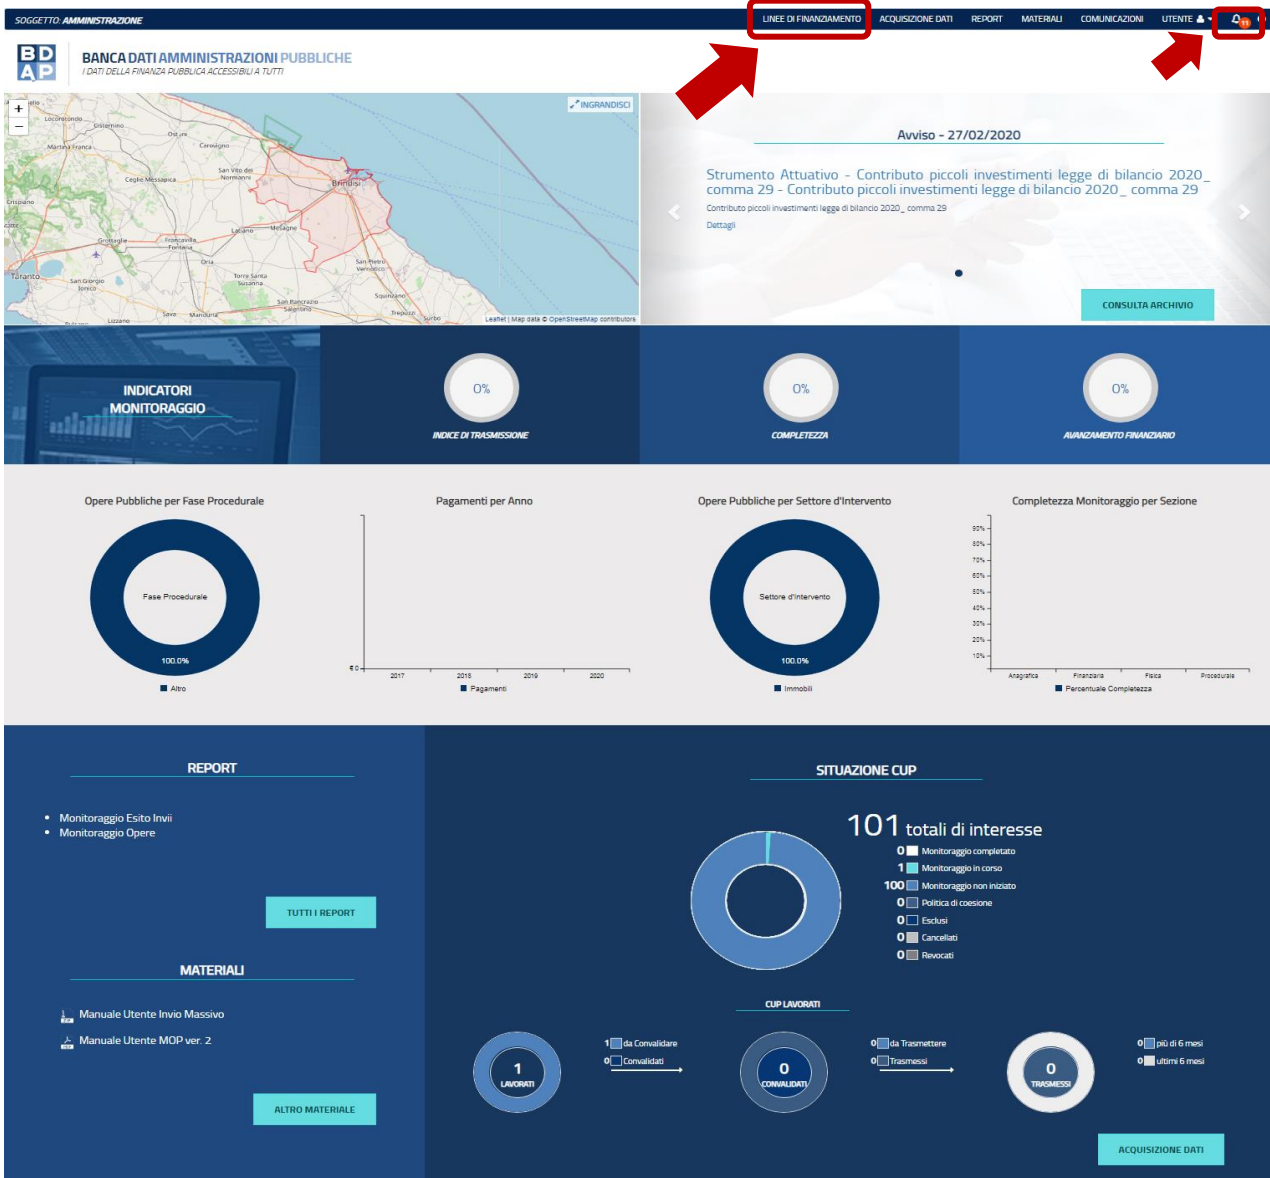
SOGGETTO: AMMINISTRAZIONE

LINEE DI FINANZIAMENTO ACQUISIZIONE DATI REPORT MATERIALI COMUNICAZIONI UTENTE

BD AP BANCA DATI AMMINISTRAZIONI PUBBLICHE
I DATI DELLA FINANZA PUBBLICA ACCESSIBILI A TUTTI

INGRANDISCI

Locorotondo Cisternino Ostuni Martina Franca Carovigno Ceglie Messapica San Vito dei Normanni Brindisi Crispiano Latiano Mesagne Grottaglie Francavilla Fontana Oria Taranto San Giorgio Ionico Torre Santa Susanna San Pietro Vernotico Squinzano San Pancrazio Salentino Manduria Sava Lizzano Trepuzzi Surbo

Leaflet | Map data © OpenStreetMap contributors

Avviso - 27/02/2020

Strumento Attuativo - Contributo piccoli investimenti legge di bilancio 2020_ comma 29 - Contributo piccoli investimenti legge di bilancio 2020_ comma 29

Contributo piccoli investimenti legge di bilancio 2020_ comma 29

Dettagli

CONSULTA ARCHIVIO

INDICATORI MONITORAGGIO

0%
INDICE DI TRASMISSIONE

0%
COMPLETEZZA

0%
AVANZAMENTO FINANZIARIO

Opere Pubbliche per Fase Procedurale
Fase Procedurale
100.0%
Altro

Pagamenti per Anno
€ 0
2017 2018 2019 2020
Pagamenti

Opere Pubbliche per Settore d'Intervento
Settore d'Intervento
100.0%
Immobili

Completezza Monitoraggio per Sezione
90% 80% 70% 60% 50% 40% 30% 20% 10%
Anagrafica Finanziaria Fisica Procedurale
Percentuale Completezza

REPORT

• Monitoraggio Esito Invii
• Monitoraggio Opere

TUTTI I REPORT

MATERIALI

Manuale Utente Invio Massivo
Manuale Utente MOP ver. 2

ALTRO MATERIALE

SITUAZIONE CUP

101 totali di interesse
0 Monitoraggio completato
1 Monitoraggio in corso
100 Monitoraggio non iniziato
0 Politica di coesione
0 Esclusi
0 Cancellati
0 Revocati

CUP LAVORATI

1 LAVORATI
1 da Convalidare
0 Convalidati
0 CONVALIDATI
0 da Trasmettere
0 Trasmessi
0 TRASMESSI
0 più di 6 mesi
0 ultimi 6 mesi

ACQUISIZIONE DATI